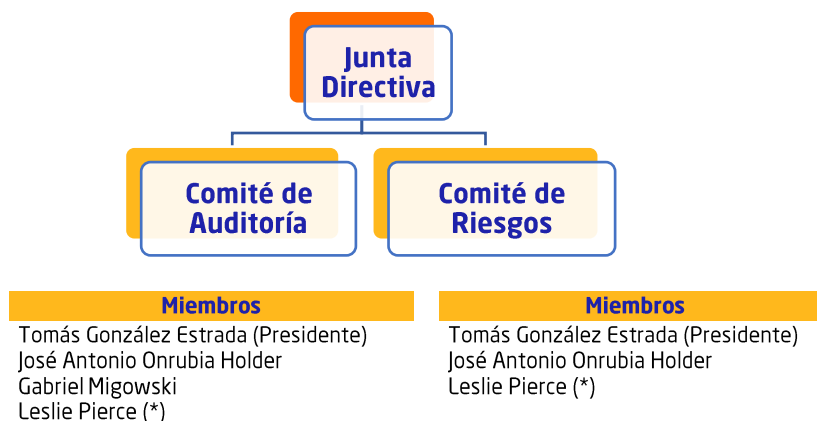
Junta Directiva

Comité de Auditoría

Comité de Riesgos

Miembros
Tomás González Estrada (Presidente)
José Antonio Onrubia Holder
Gabriel Migowski
Leslie Pierce (*)

Miembros
Tomás González Estrada (Presidente)
José Antonio Onrubia Holder
Leslie Pierce (*)